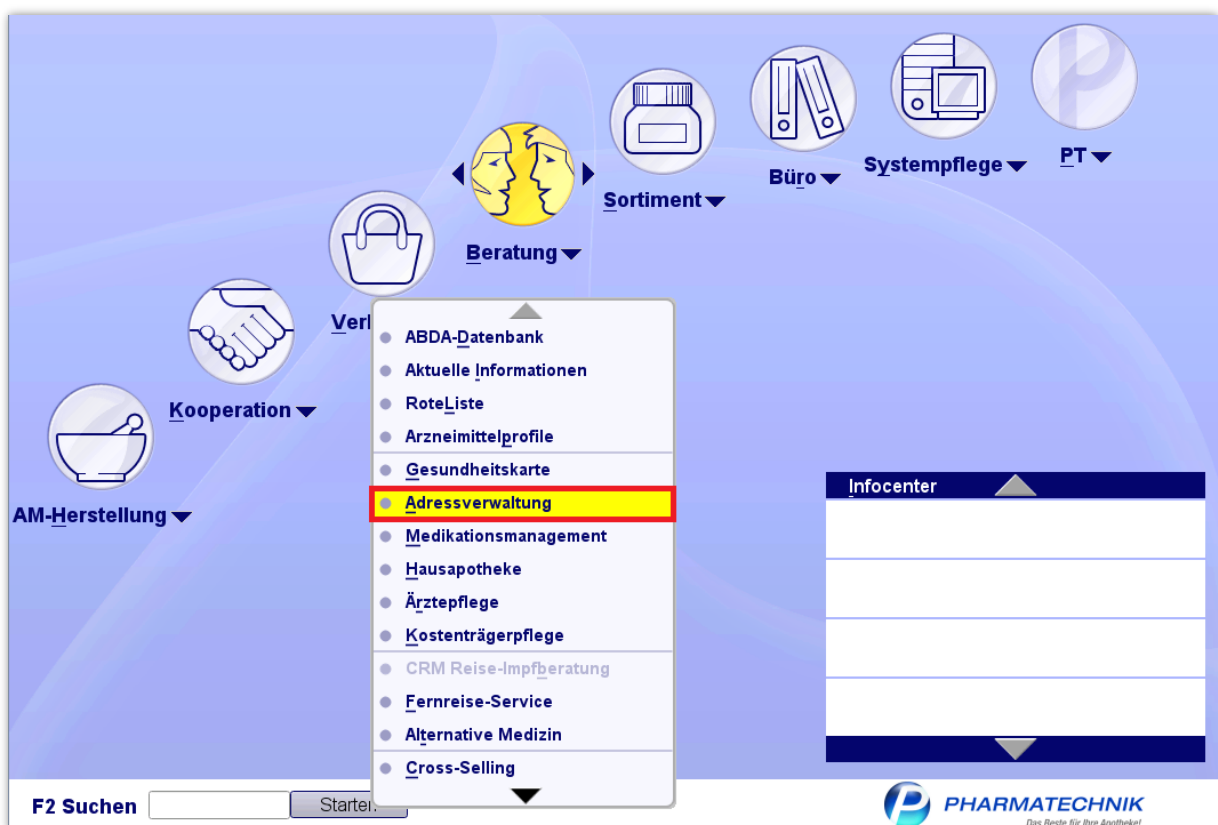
PT

Systempflege

Büro

Sortiment

Beratung

Verl

Kooperation

AM-Herstellung

ABDA-Datenbank
Aktuelle Informationen
RoteListe
Arzneimittelprofile
Gesundheitskarte
Adressverwaltung
Medikationsmanagement
Hausapotheke
Ärztepflege
Kostenträgerpflege
CRM Reise-Impfberatung
Fernreise-Service
Alternative Medizin
Cross-Selling

Infocenter

F2 Suchen
Starten

PHARMATECHNIK
Das Beste für Ihre Apotheke!